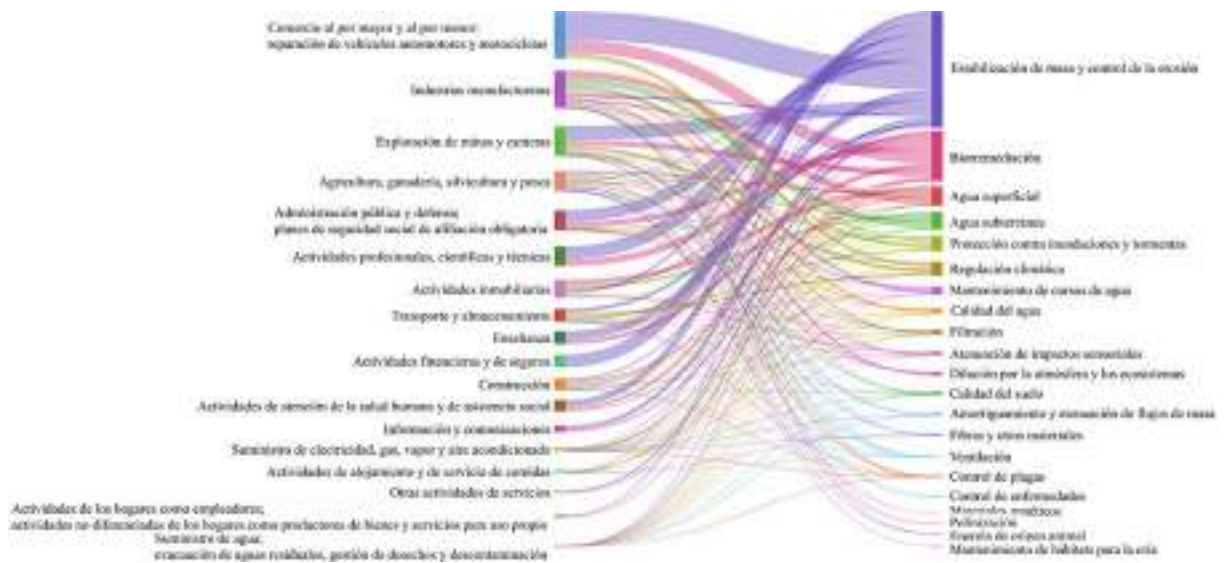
Comercio al por mayor y al por menor; reparación de vehículos automotores y motocicletas
Industrias manufactureras
Explotación de minas y canteras
Agricultura, ganadería, silvicultura y pesca
Administración pública y defensa; planes de seguridad social de afiliación obligatoria
Actividades profesionales, científicas y técnicas
Actividades inmobiliarias
Transporte y almacenamiento
Enseñanza
Actividades financieras y de seguros
Construcción
Actividades de atención de la salud humana y de asistencia social
Información y comunicaciones
Suministro de electricidad, gas, vapor y aire acondicionado
Actividades de alojamiento y de servicio de comidas
Otras actividades de servicios
Actividades de los hogares como empleadores; actividades no diferenciadas de los hogares como productores de bienes y servicios para uso propio
Suministro de agua; evacuación de aguas residuales, gestión de desechos y descontaminación

Estabilización de masa y control de la erosión
Biorremediación
Agua superficial
Agua subterránea
Protección contra inundaciones y tormentas
Regulación climática
Mantenimiento de cursos de agua
Calidad del agua
Filtración
Atenuación de impactos sensoriales
Dilución por la atmósfera y los ecosistemas
Calidad del suelo
Amortiguamiento y atenuación de flujos de masa
Fibras y otros materiales
Ventilación
Control de plagas
Control de enfermedades
Minerales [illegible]
Polinización
Energía de origen animal
Mantenimiento de hábitats para la cría